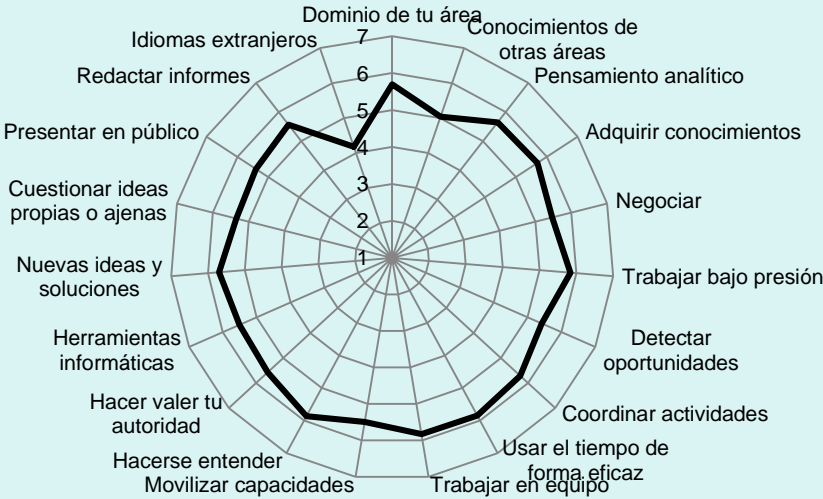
Dominio de tu área
Conocimientos de otras áreas
Pensamiento analítico
Adquirir conocimientos
Negociar
Trabajar bajo presión
Detectar oportunidades
Coordinar actividades
Usar el tiempo de forma eficaz
Trabajar en equipo
Movilizar capacidades
Hacerse entender
Hacer valer tu autoridad
Herramientas informáticas
Nuevas ideas y soluciones
Cuestionar ideas propias o ajenas
Presentar en público
Redactar informes
Idiomas extranjeros
7
6
5
4
3
2
1